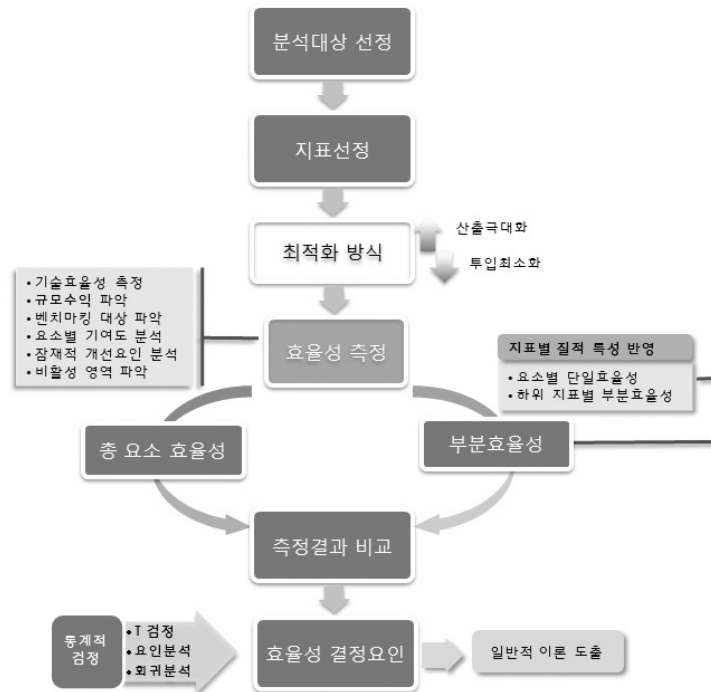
분석대상 선정

지표선정

최적화 방식

산출극대화

투입최소화

• 기술효율성 측정
• 규모수익 파악
• 벤치마킹 대상 파악
• 요소별 기여도 분석
• 잠재적 개선요인 분석
• 비활성 영역 파악

효율성 측정

지표별 질적 특성 반영

• 요소별 단일효율성
• 하위 지표별 부분효율성

총 요소 효율성

부분효율성

측정결과 비교

통계적 검정

• T 검정
• 요인분석
• 회귀분석

효율성 결정요인

일반적 이론 도출